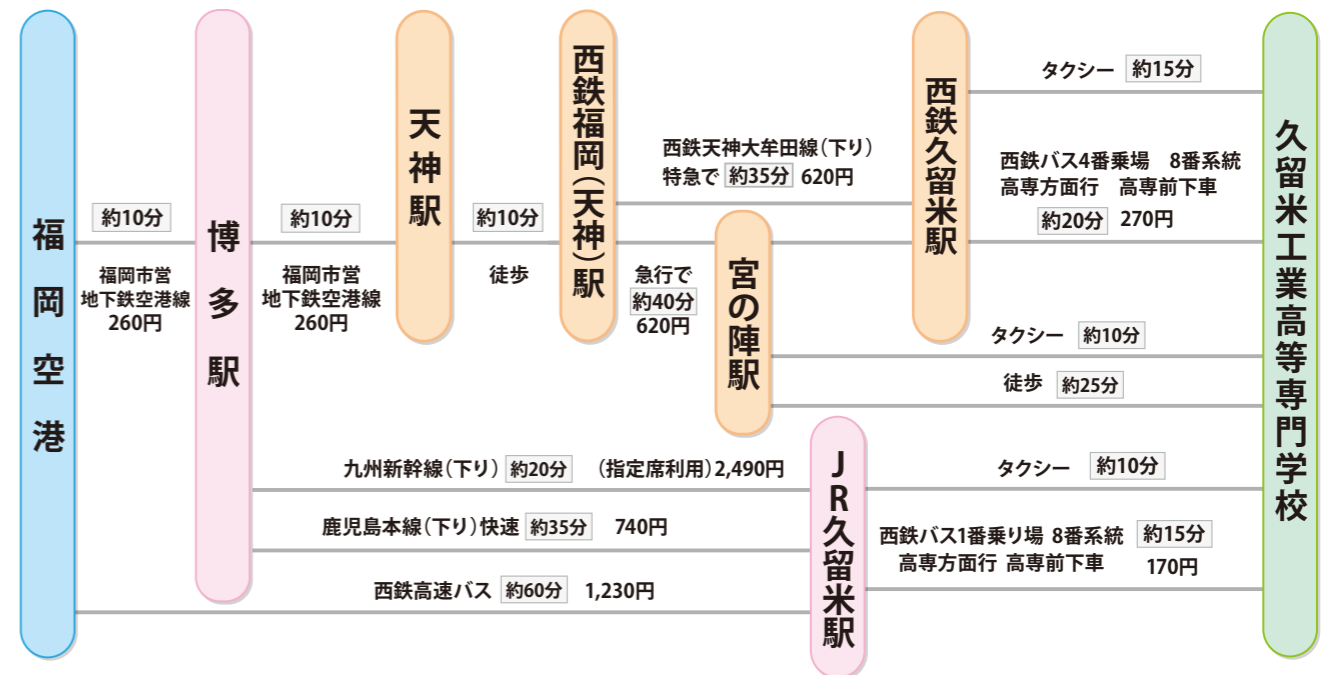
福岡空港

約10分
福岡市営
地下鉄空港線
260円

博多駅

約10分
福岡市営
地下鉄空港線
260円

天神駅

約10分
徒歩

西鉄福岡(天神)駅

西鉄天神大牟田線(下り)
特急で 約35分 620円

急行で
約40分
620円

宮の陣駅

西鉄久留米駅

タクシー 約15分

西鉄バス4番乗場 8番系統
高専方面行 高専前下車
約20分 270円

タクシー 約10分

徒歩 約25分

九州新幹線(下り) 約20分 (指定席利用)2,490円

鹿児島本線(下り)快速 約35分 740円

西鉄高速バス 約60分 1,230円

JR久留米駅

タクシー 約10分

西鉄バス1番乗り場 8番系統 約15分
高専方面行 高専前下車 170円

久留米工業高等専門学校